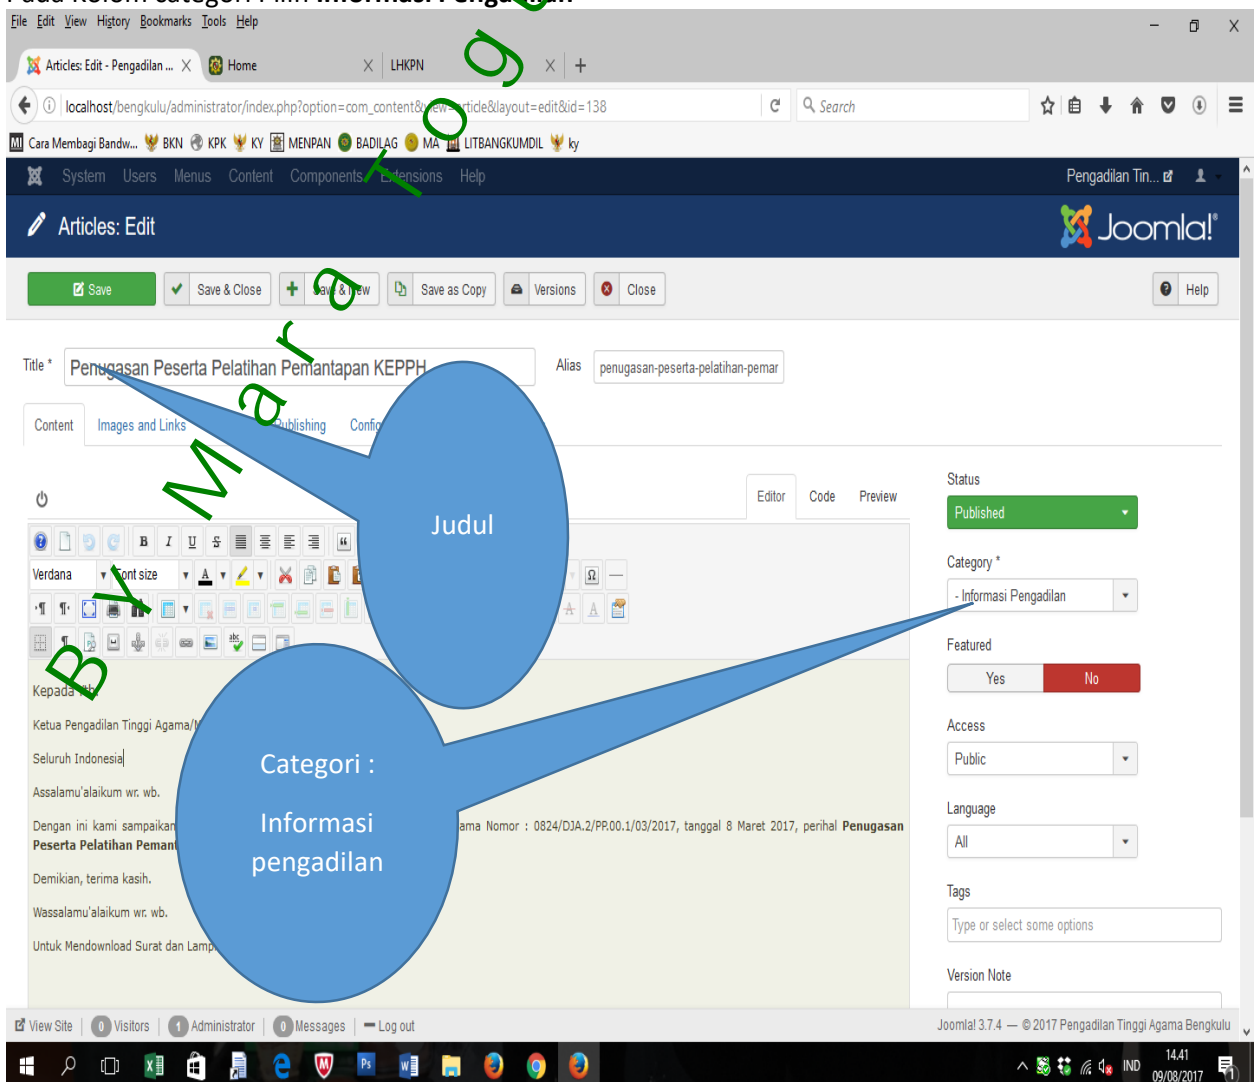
Pada kolom categori : Pilih Informasi Pengadilan

File Edit View History Bookmarks Tools Help

Articles: Edit - Pengadilan ... X Home X LHKPN X +

localhost/bengkulu/administrator/index.php?option=com_content&view=article&layout=edit&id=138

Search

Cara Membagi Bandw... BKN KPK KY MENPAN BADILAG MA LITBANGKUMDIL ky

System Users Menus Content Components Extensions Help

Pengadilan Tin...

Articles: Edit

Joomla!

Save Save & Close Save & New Save as Copy Versions Close Help

Title * Penugasan Peserta Pelatihan Pemantapan KEPPH

Alias penugasan-peserta-pelatihan-pemar

Content Images and Links Publishing Config

Editor Code Preview

Verdana Font size

Kepada Yth

Ketua Pengadilan Tinggi Agama/

Seluruh Indonesia

Assalamu'alaikum wr. wb.

Dengan ini kami sampaikan ama Nomor : 0824/DJA.2/PP.00.1/03/2017, tanggal 8 Maret 2017, perihal Penugasan Peserta Pelatihan Peman

Demikian, terima kasih.

Wassalamu'alaikum wr. wb.

Untuk Mendownload Surat dan Lamp

Judul

Categori :

Informasi pengadilan

Status

Published

Category *

- Informasi Pengadilan

Featured

Yes No

Access

Public

Language

All

Tags

Type or select some options

Version Note

By Mara Yoga

View Site 0 Visitors 1 Administrator 0 Messages Log out

Joomla! 3.7.4 — © 2017 Pengadilan Tinggi Agama Bengkulu

IND 14.41 09/08/2017